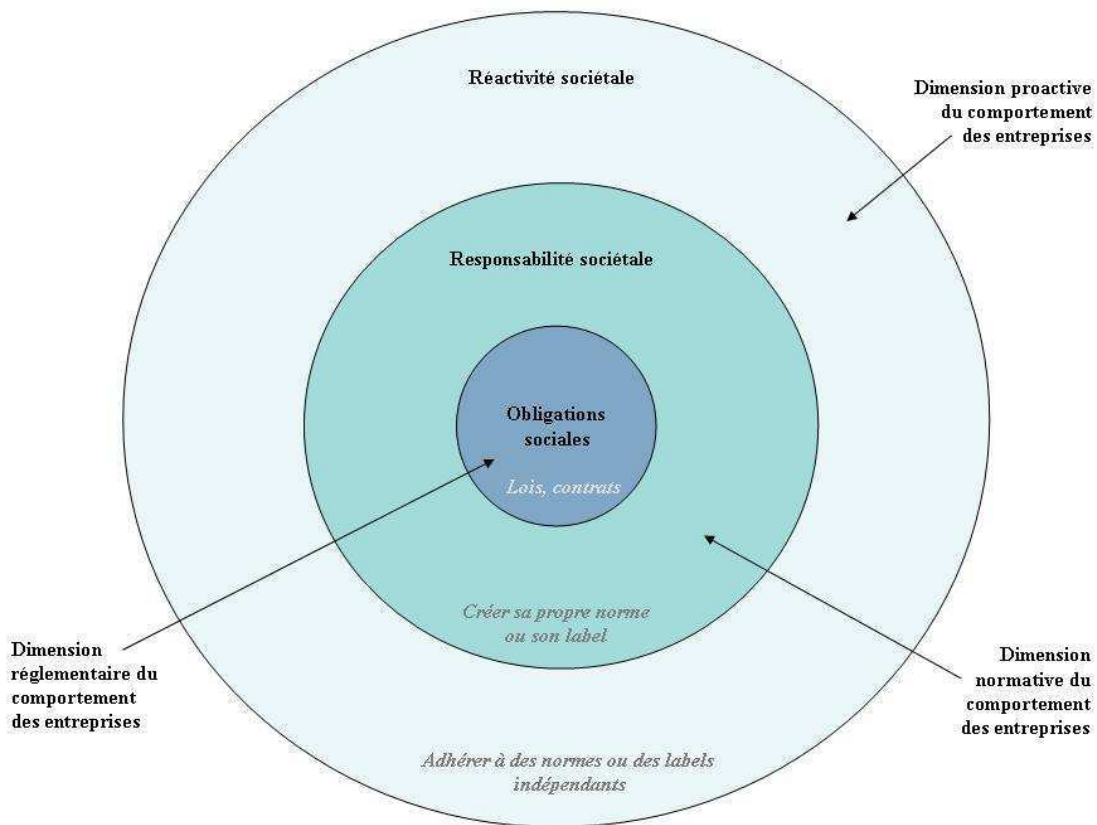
Réactivité sociétale

Dimension proactive du comportement des entreprises

Responsabilité sociétale

Obligations sociales

Lois, contrats

Créer sa propre norme ou son label

Dimension réglementaire du comportement des entreprises

Dimension normative du comportement des entreprises

Adhérer à des normes ou des labels indépendants